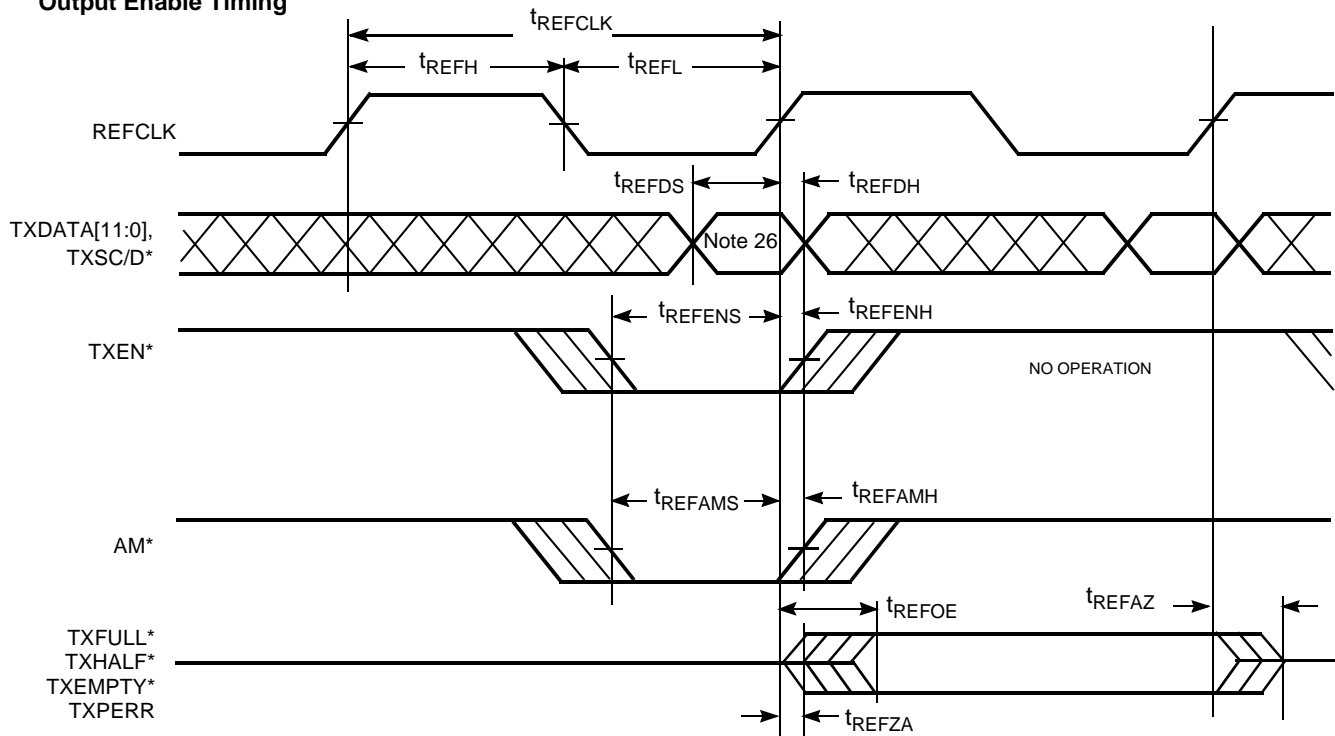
Output Enable Timing

$t_{REFCLK}$

$t_{REFH}$ $t_{REFL}$

REFCLK

$t_{REFDS}$ $t_{REFDH}$

TXDATA[11:0], TXSC/D*

Note 26

$t_{REFENS}$ $t_{REFENH}$

TXEN*

NO OPERATION

$t_{REFAMS}$ $t_{REFAMH}$

AM*

$t_{REFOE}$ $t_{REFAZ}$

TXFULL*
TXHALF*
TXEMPTY*
TXPERR

$t_{REFZA}$